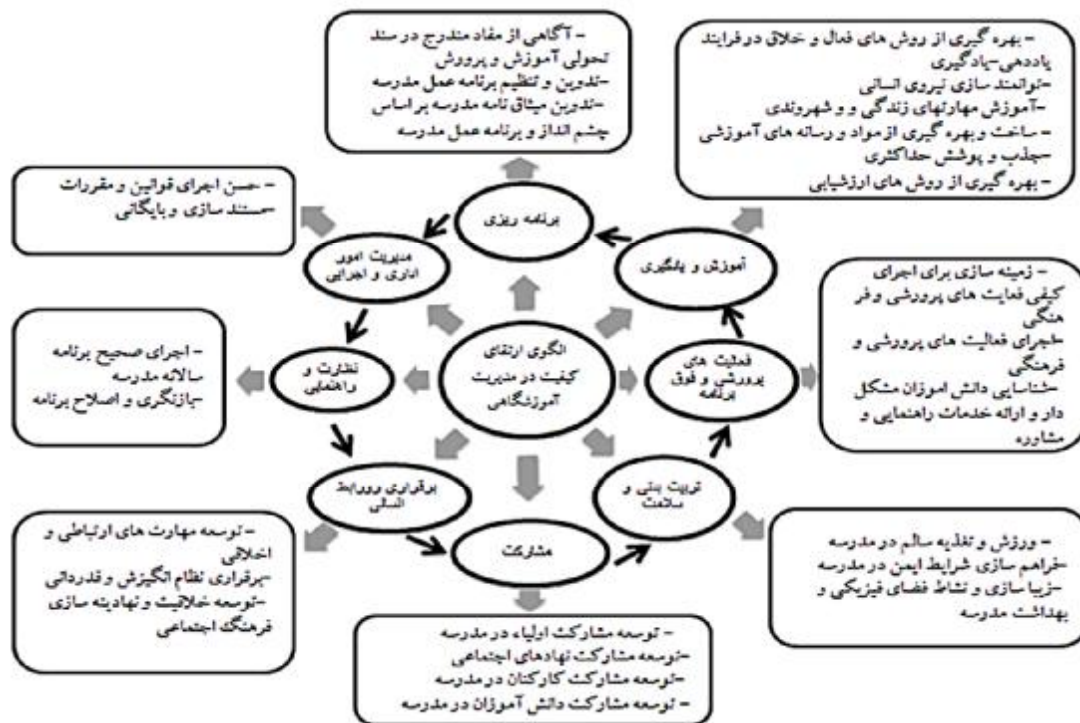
– آگاهی از مفاد مندرج در سند تحولی آموزش و پرورش
–تدوین و تنظیم برنامه عمل مدرسه
–تدوین میثاق نامه مدرسه بر اساس چشم انداز و برنامه عمل مدرسه

– بهره گیری از روش های فعال و خلاق در فرایند یاددهی–یادگیری
–توانمند سازی نیروی انسانی
–آموزش مهارتهای زندگی و و شهروندی
– ساخت و بهره گیری از مواد و رسانه های آموزشی –جذب و پوشش حداکثری
– بهره گیری از روش های ارزشیابی

– حسن اجرای قوانین و مقررات
–مستند سازی و بایگانی

برنامه ریزی

مدیریت امور اداری و اجرایی

آموزش و یادگیری

– زمینه سازی برای اجرای کیفی فعالیت های پرورشی و فر هنگی
–اجرای فعالیت های پرورشی و فرهنگی
–شناسایی دانش اموزان مشکل دار و ارائه خدمات راهنمایی و مشاوره

– اجرای صحیح برنامه سالانه مدرسه
–بازنگری و اصلاح برنامه

نظارت و راهنمایی

الگوی ارتقای کیفت در مدیریت آموزشگاهی

فعالیت های پرورشی و فوق برنامه

برقراری روروابط انسانی

تربیت بدنی و سلامت

مشارکت

– توسعه مهارت های ارتباطی و اخلاقی
–برقراری نظام انگیزش و قدردانی
–توسعه خلاقیت و نهادینه سازی فرهنگ اجتماعی

– ورزش و تغذیه سالم در مدرسه
–فراهم سازی شرایط ایمن در مدرسه
–زیبا سازی و نشاط فضای فیزیکی و بهداشت مدرسه

– توسعه مشارکت اولیاء در مدرسه
–توسعه مشارکت نهادهای اجتماعی
–توسعه مشارکت کارکنان در مدرسه
– توسعه مشارکت دانش آموزان در مدرسه